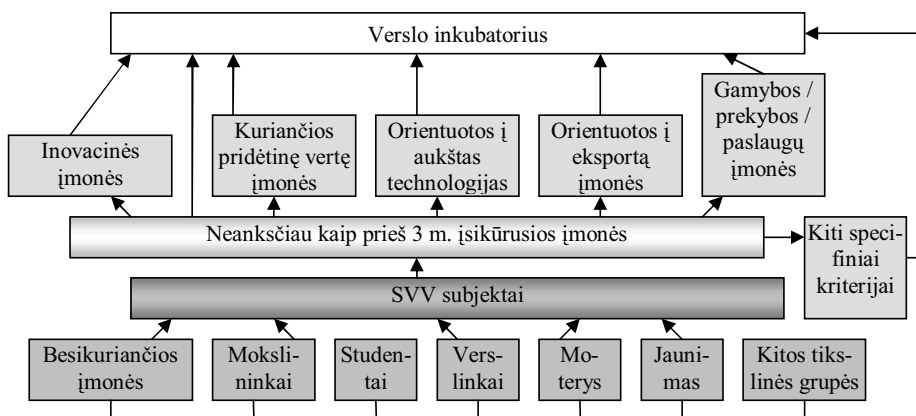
Verslo inkubatorius

Inovacinės įmonės

Kuriančios pridėtinę vertę įmonės

Orientuotos į aukštas technologijas

Orientuotos į eksportą įmonės

Gamybos / prekybos / paslaugų įmonės

Neanksčiau kaip prieš 3 m. įsikūrusios įmonės

Kiti specifiniai kriterijai

SVV subjektai

Besikuriančios įmonės

Mokslininkai

Studentai

Verslinkai

Moterys

Jaunimas

Kitos tikslinės grupės